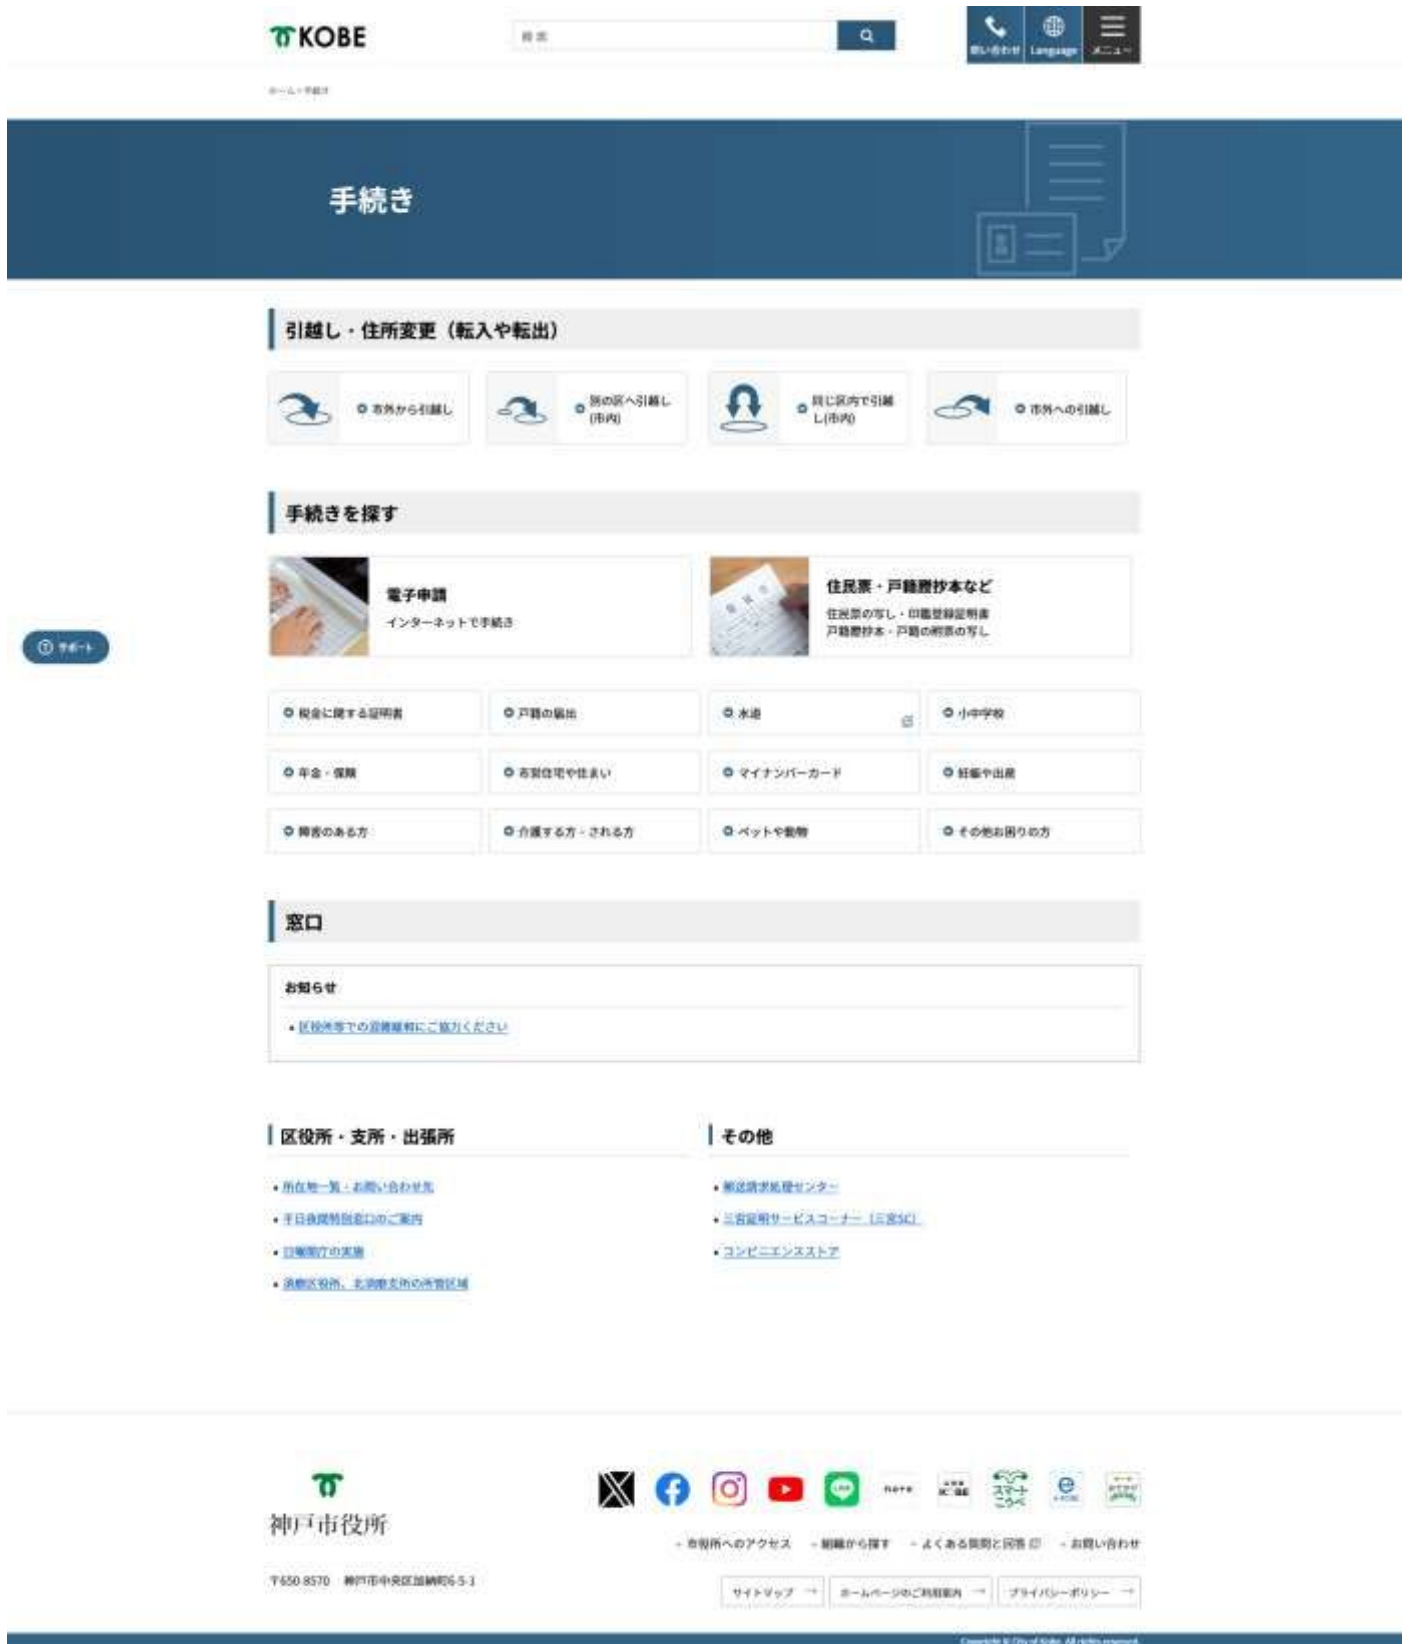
KOBE

検索

問い合わせ　Language　メニュー

ホーム > 手続き

手続き

引越し・住所変更（転入や転出）

市外から引越し

別の区へ引越し(市内)

同じ区内で引越し(市内)

市外への引越し

手続きを探す

電子申請
インターネットで手続き

住民票・戸籍謄抄本など
住民票の写し・印鑑登録証明書
戸籍謄抄本・戸籍の附票の写し

サポート

税金に関する証明書

戸籍の届出

水道

小中学校

年金・保険

市営住宅や住まい

マイナンバーカード

妊娠や出産

障害のある方

介護する方・される方

ペットや動物

その他お困りの方

窓口

お知らせ

区役所等での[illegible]にご協力ください

区役所・支所・出張所

所在地一覧・お問い合わせ先

平日夜間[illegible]窓口のご案内

日曜開庁の実施

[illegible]区役所、北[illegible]支所の所管区域

その他

郵送請求処理センター

三宮証明サービスコーナー（三宮SC）

コンビニエンスストア

神戸市役所

〒650-8570　神戸市中央区加納町6-5-1

note

スマートこうべ

市役所へのアクセス　組織から探す　よくある質問と回答　お問い合わせ

サイトマップ　ホームページのご利用案内　プライバシーポリシー

Copyright © City of Kobe. All rights reserved.